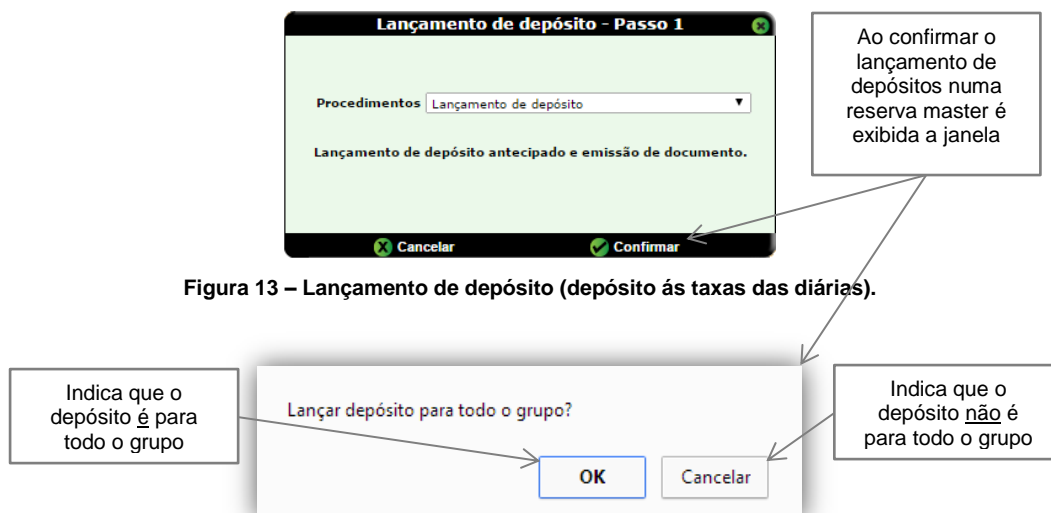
Lançamento de depósito - Passo 1

Ao confirmar o lançamento de depósitos numa reserva master é exibida a janela

Procedimentos Lançamento de depósito

Lançamento de depósito antecipado e emissão de documento.

Cancelar Confirmar

Figura 13 – Lançamento de depósito (depósito ás taxas das diárias).

Indica que o depósito é para todo o grupo

Lançar depósito para todo o grupo?

Indica que o depósito não é para todo o grupo

OK Cancelar